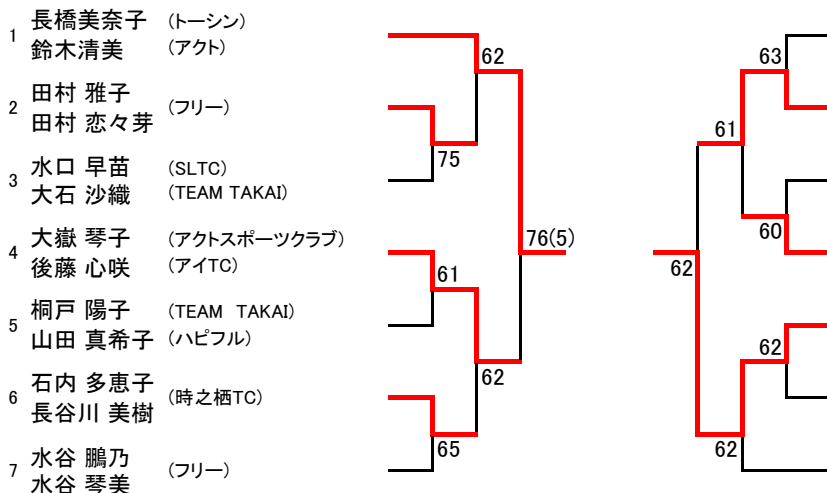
1 長橋美奈子 (トーシン)
鈴木清美 (アクト)

2 田村 雅子 (フリー)
田村 恋々芽

3 水口 早苗 (SLTC)
大石 沙織 (TEAM TAKAI)

4 大嶽 琴子 (アクトスポーツクラブ)
後藤 心咲 (アイTC)

5 桐戸 陽子 (TEAM TAKAI)
山田 真希子 (ハピフル)

6 石内 多恵子 (時之栖TC)
長谷川 美樹

7 水谷 鵬乃 (フリー)
水谷 琴美

62
75
76(5)
61
62
65

63
61
60
62
62
62